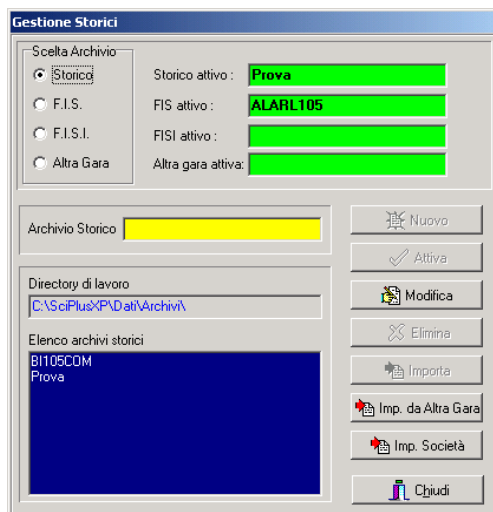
Gestione Storici

Scelta Archivio

Storico

F.I.S.

F.I.S.I.

Altra Gara

Storico attivo : Prova

FIS attivo : ALARL105

FISI attivo :

Altra gara attiva:

Archivio Storico

Nuovo

Attiva

Modifica

Elimina

Importa

Imp. da Altra Gara

Imp. Società

Chiudi

Directory di lavoro

C:\SciPlusXP\Dati\Archivi\

Elenco archivi storici

BI105COM
Prova